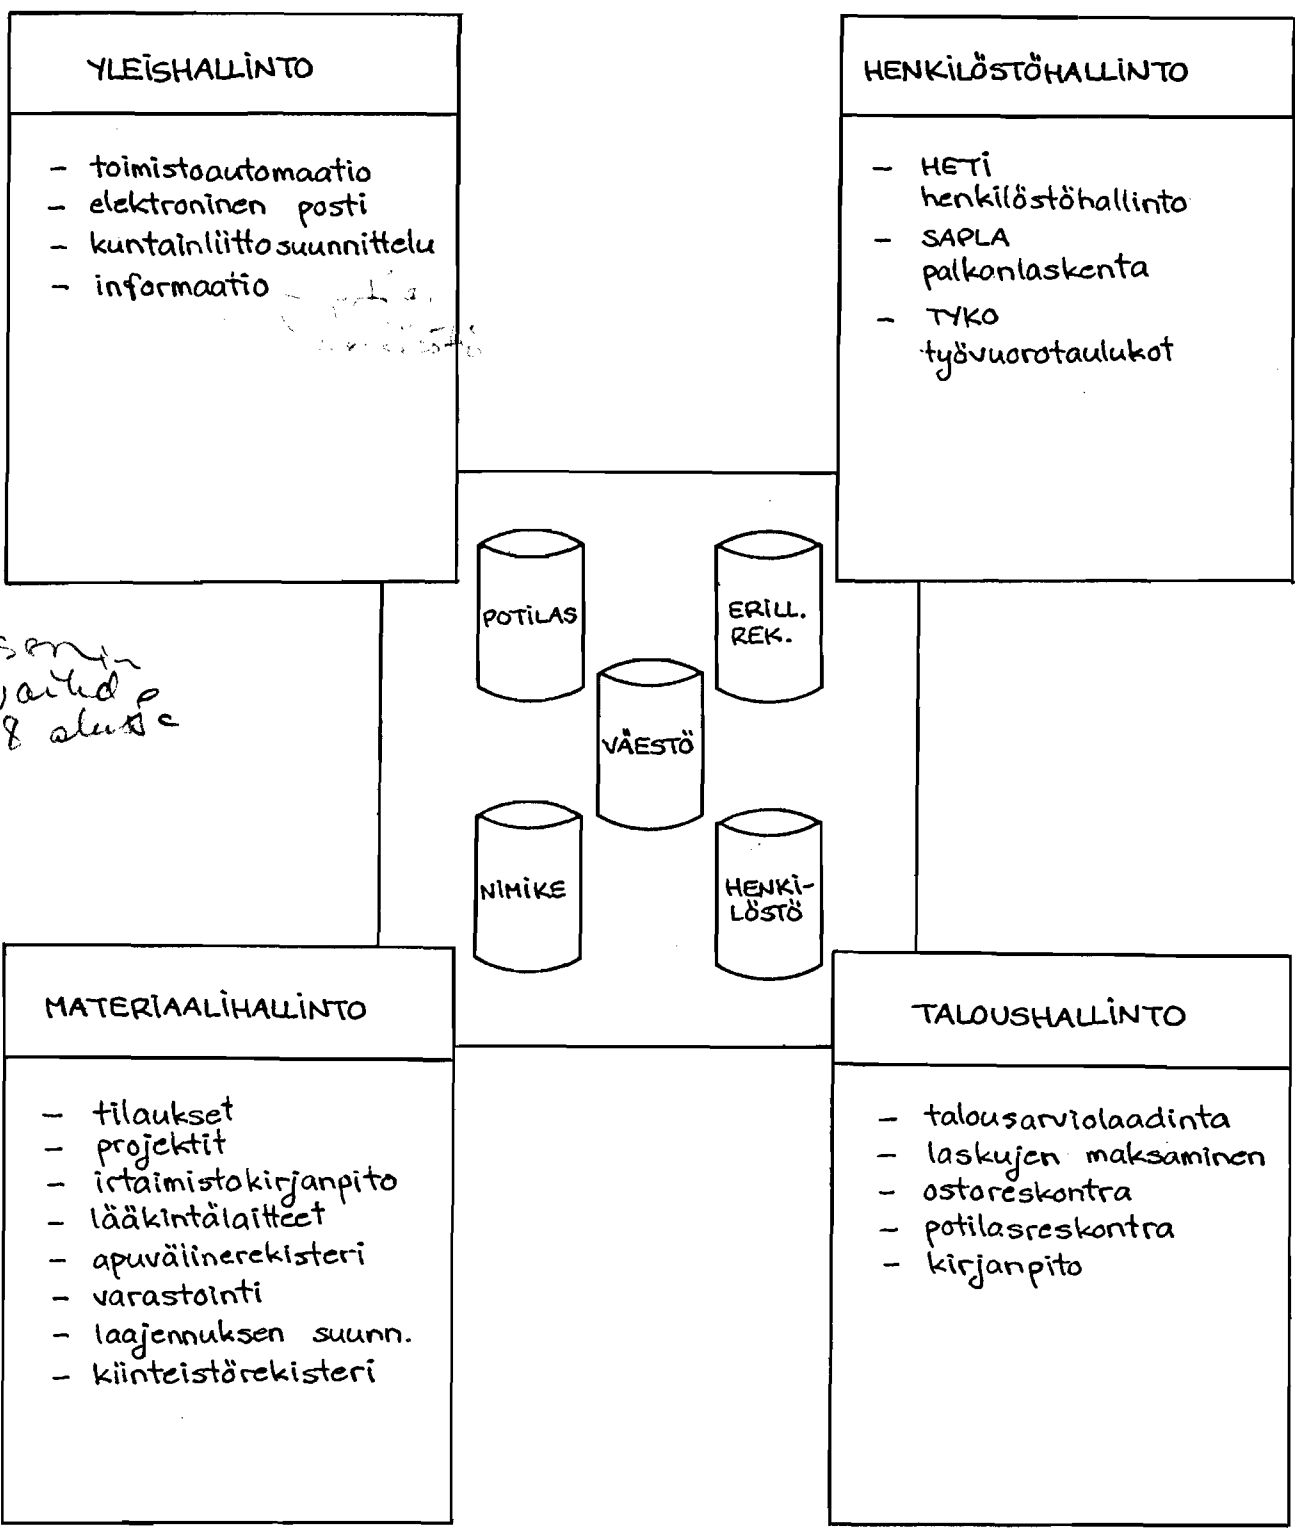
YLEISHALLINTO

- toimistoautomaatio
- elektroninen posti
- kuntainliittosuunnittelu
- informaatio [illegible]

HENKILÖSTÖHALLINTO

- HETI henkilöstöhallinto
- SAPLA palkonlaskenta
- TYKO työvuorotaulukot

POTILAS

ERILL. REK.

VÄESTÖ

NIMIKE

HENKILÖSTÖ

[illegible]

MATERIAALIHALLINTO

- tilaukset
- projektit
- irtaimistokirjanpito
- lääkintälaitteet
- apuvälinerekisteri
- varastointi
- laajennuksen suunn.
- kiinteistörekisteri

TALOUSHALLINTO

- talousarviolaadinta
- laskujen maksaminen
- ostoreskontra
- potilasreskontra
- kirjanpito